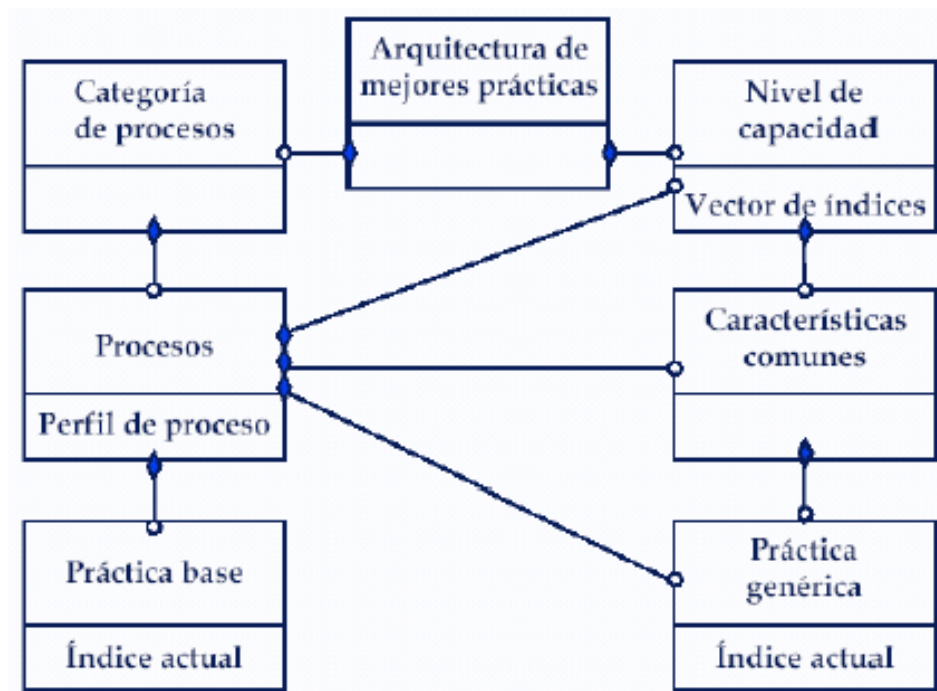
Arquitectura de mejores prácticas

Categoría de procesos

Nivel de capacidad

Vector de índices

Procesos

Perfil de proceso

Características comunes

Práctica base

Índice actual

Práctica genérica

Índice actual